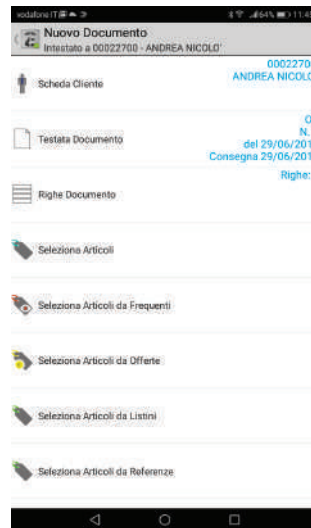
vodafone IT 64% 11:4
Nuovo Documento
Intestato a 00022700 - ANDREA NICOLO'

Scheda Cliente
00022700
ANDREA NICOLO

Testata Documento
O
N.
del 29/06/201
Consegna 29/06/201

Righe Documento
Righe:

Seleziona Articoli

Seleziona Articoli da Frequenti

Seleziona Articoli da Offerte

Seleziona Articoli da Listini

Seleziona Articoli da Referenze